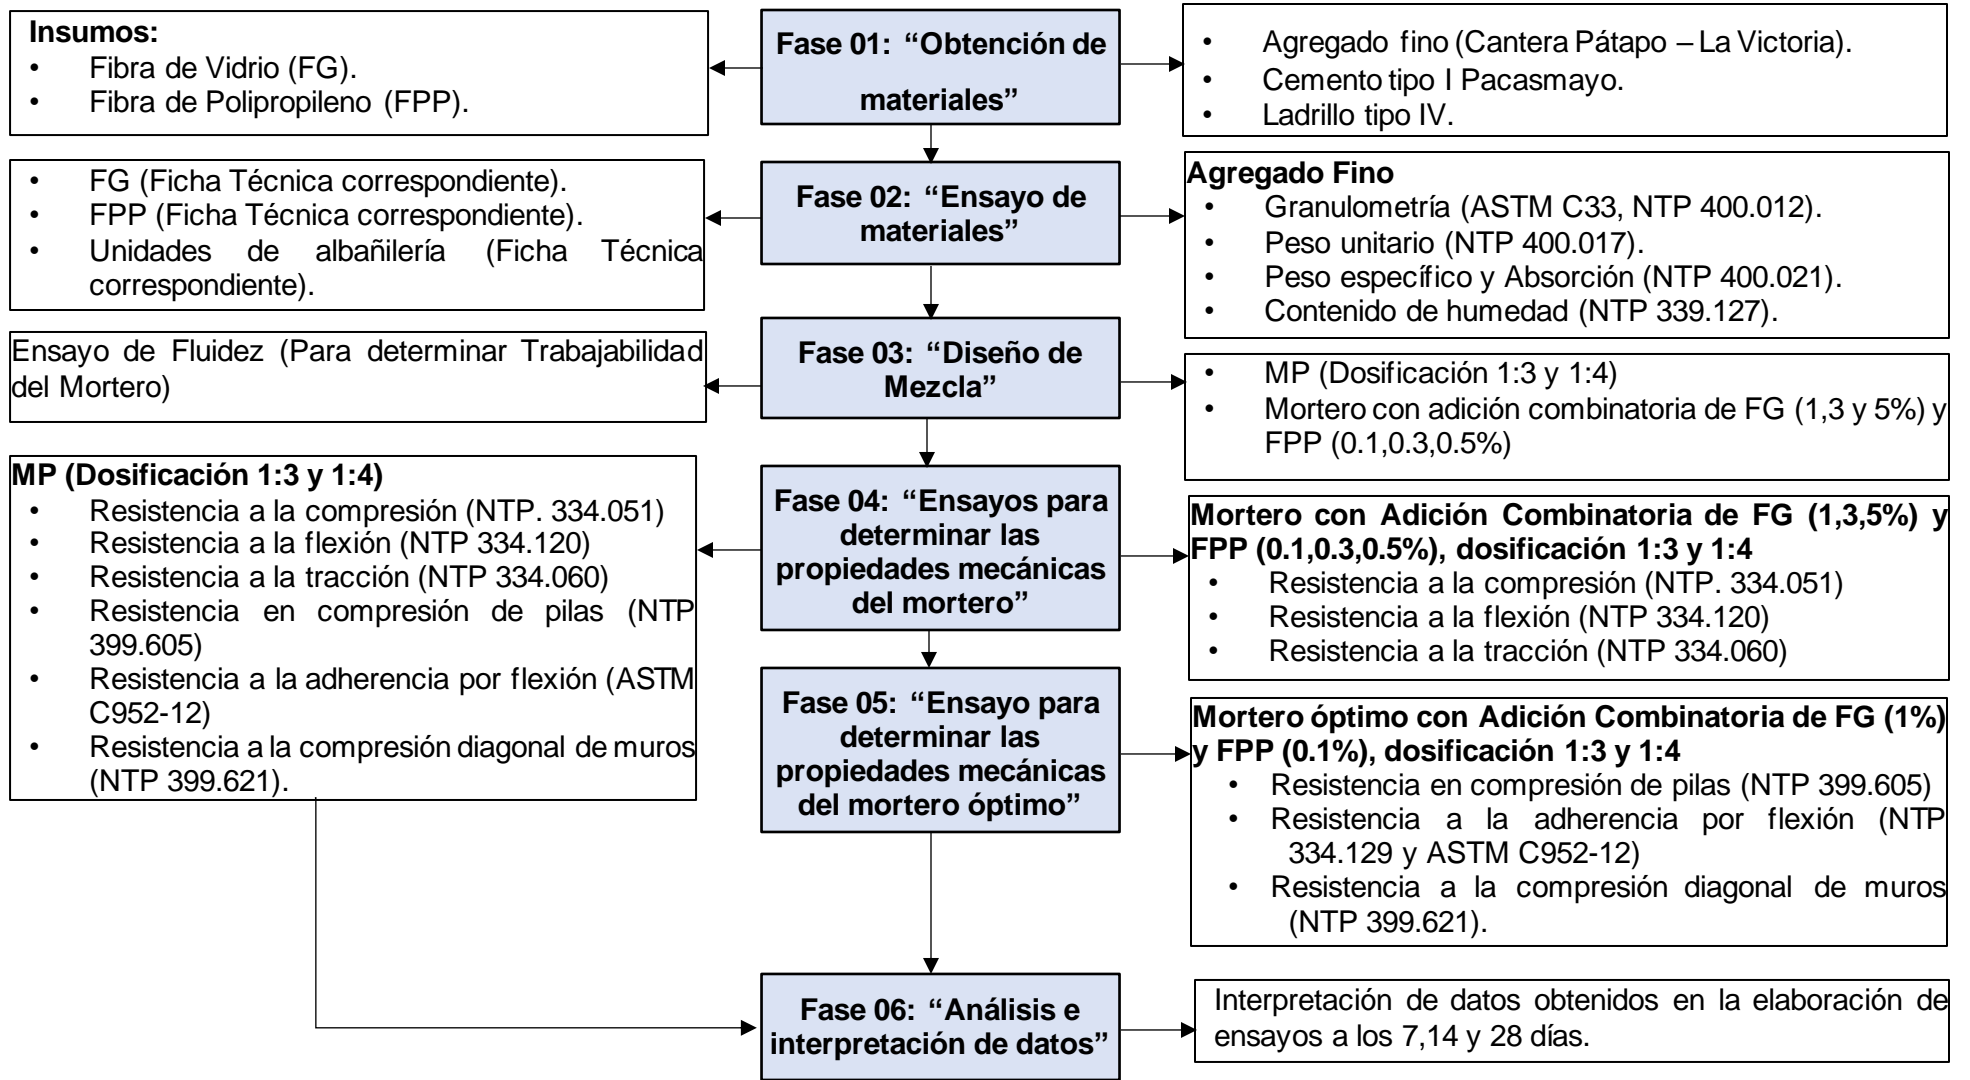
**Insumos:**
- Fibra de Vidrio (FG).
- Fibra de Polipropileno (FPP).

**Fase 01: "Obtención de materiales"**

- Agregado fino (Cantera Pátapo – La Victoria).
- Cemento tipo I Pacasmayo.
- Ladrillo tipo IV.

- FG (Ficha Técnica correspondiente).
- FPP (Ficha Técnica correspondiente).
- Unidades de albañilería (Ficha Técnica correspondiente).

**Fase 02: "Ensayo de materiales"**

**Agregado Fino**
- Granulometría (ASTM C33, NTP 400.012).
- Peso unitario (NTP 400.017).
- Peso específico y Absorción (NTP 400.021).
- Contenido de humedad (NTP 339.127).

Ensayo de Fluidez (Para determinar Trabajabilidad del Mortero)

**Fase 03: "Diseño de Mezcla"**

- MP (Dosificación 1:3 y 1:4)
- Mortero con adición combinatoria de FG (1,3 y 5%) y FPP (0.1,0.3,0.5%)

**MP (Dosificación 1:3 y 1:4)**
- Resistencia a la compresión (NTP. 334.051)
- Resistencia a la flexión (NTP 334.120)
- Resistencia a la tracción (NTP 334.060)
- Resistencia en compresión de pilas (NTP 399.605)
- Resistencia a la adherencia por flexión (ASTM C952-12)
- Resistencia a la compresión diagonal de muros (NTP 399.621).

**Fase 04: "Ensayos para determinar las propiedades mecánicas del mortero"**

**Mortero con Adición Combinatoria de FG (1,3,5%) y FPP (0.1,0.3,0.5%), dosificación 1:3 y 1:4**
- Resistencia a la compresión (NTP. 334.051)
- Resistencia a la flexión (NTP 334.120)
- Resistencia a la tracción (NTP 334.060)

**Fase 05: "Ensayo para determinar las propiedades mecánicas del mortero óptimo"**

**Mortero óptimo con Adición Combinatoria de FG (1%) y FPP (0.1%), dosificación 1:3 y 1:4**
- Resistencia en compresión de pilas (NTP 399.605)
- Resistencia a la adherencia por flexión (NTP 334.129 y ASTM C952-12)
- Resistencia a la compresión diagonal de muros (NTP 399.621).

**Fase 06: "Análisis e interpretación de datos"**

Interpretación de datos obtenidos en la elaboración de ensayos a los 7,14 y 28 días.